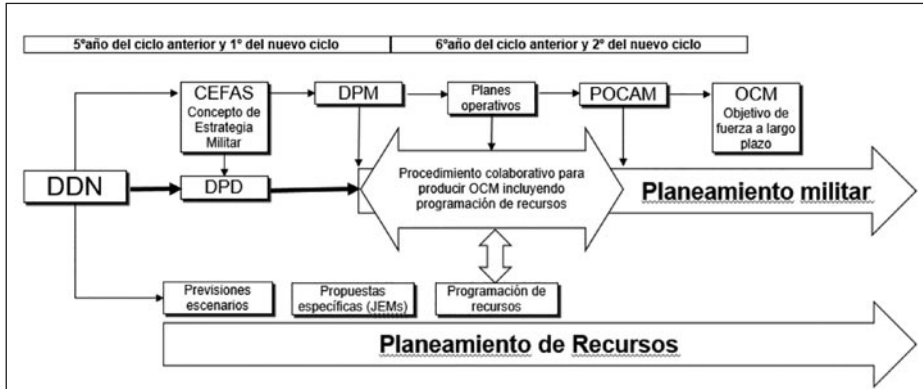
5ºaño del ciclo anterior y 1º del nuevo ciclo

6ºaño del ciclo anterior y 2º del nuevo ciclo

CEFAS
Concepto de Estrategia Militar

DPM

Planes operativos

POCAM

OCM
Objetivo de fuerza a largo plazo

DDN

DPD

Procedimiento colaborativo para producir OCM incluyendo programación de recursos

Planeamiento militar

Previsiones escenarios

Propuestas específicas (JEMs)

Programación de recursos

Planeamiento de Recursos